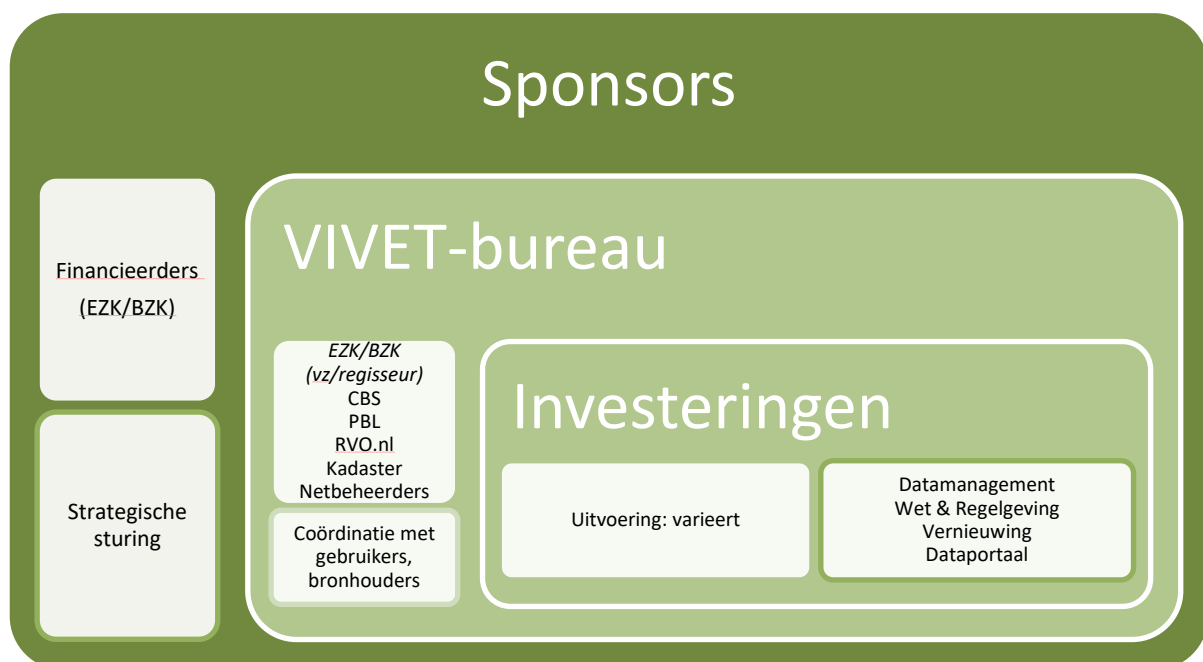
Sponsors

Financieerders (EZK/BZK)

Strategische sturing

VIVET-bureau

*EZK/BZK (vz/regisseur)*
CBS
PBL
RVO.nl
Kadaster
Netbeheerders

Coördinatie met gebruikers, bronhouders

Investeringen

Uitvoering: varieert

Datamanagement
Wet & Regelgeving
Vernieuwing
Dataportaal